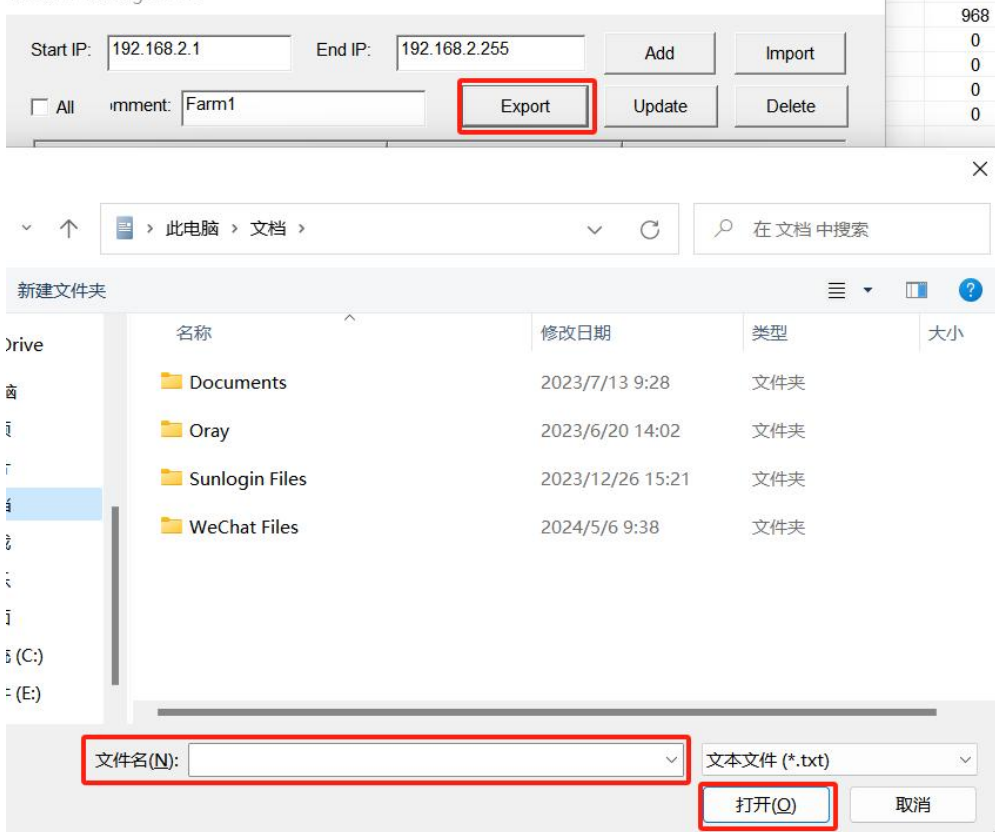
968
0
0
0
0

Start IP: 192.168.2.1 End IP: 192.168.2.255 Add Import

All omment: Farm1 Export Update Delete

×

此电脑 › 文档 ›

在 文档 中搜索

新建文件夹

Drive

| 名称 | 修改日期 | 类型 | 大小 |
|---|---|---|---|
| Documents | 2023/7/13 9:28 | 文件夹 | |
| Oray | 2023/6/20 14:02 | 文件夹 | |
| Sunlogin Files | 2023/12/26 15:21 | 文件夹 | |
| WeChat Files | 2024/5/6 9:38 | 文件夹 | |

(C:)
(E:)

文件名(N):

文本文件 (*.txt)

打开(O)

取消